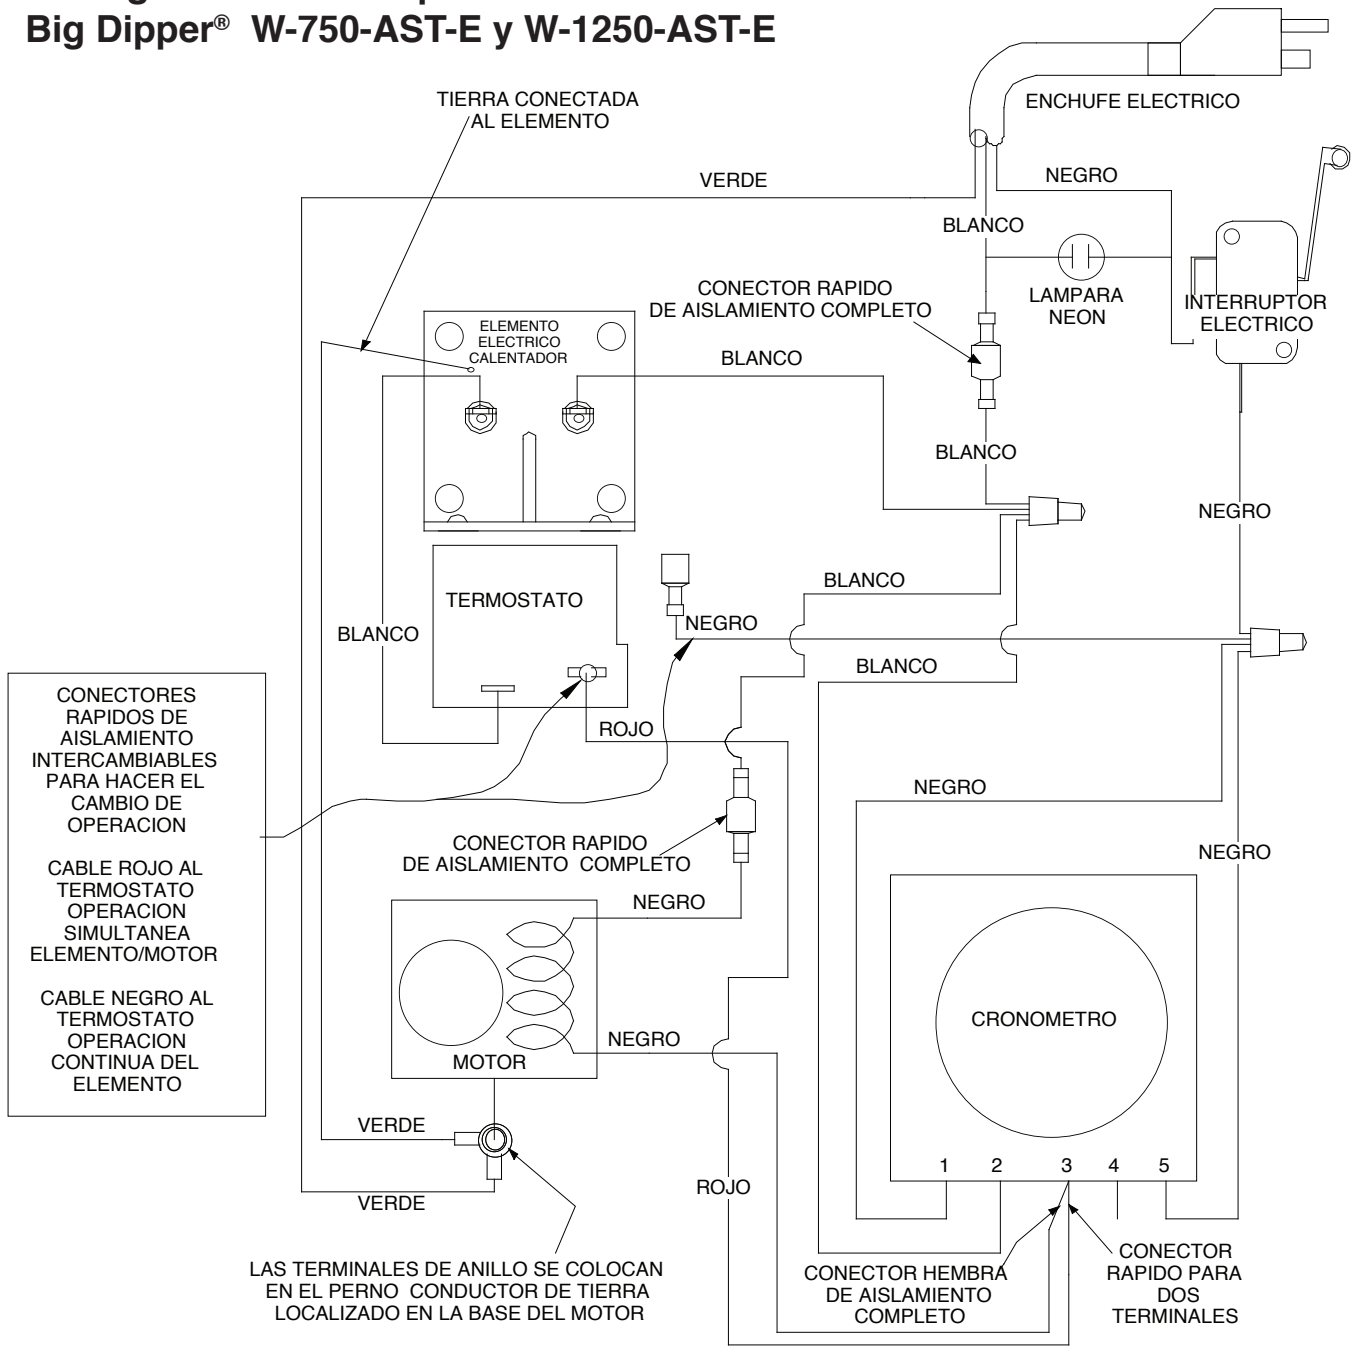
Big Dipper® W-750-AST-E y W-1250-AST-E

TIERRA CONECTADA AL ELEMENTO

ENCHUFE ELECTRICO

VERDE

NEGRO

BLANCO

CONECTOR RAPIDO DE AISLAMIENTO COMPLETO

LAMPARA NEON

INTERRUPTOR ELECTRICO

ELEMENTO ELECTRICO CALENTADOR

BLANCO

BLANCO

NEGRO

BLANCO

TERMOSTATO

NEGRO

BLANCO

BLANCO

CONECTORES RAPIDOS DE AISLAMIENTO INTERCAMBIABLES PARA HACER EL CAMBIO DE OPERACION

CABLE ROJO AL TERMOSTATO OPERACION SIMULTANEA ELEMENTO/MOTOR

CABLE NEGRO AL TERMOSTATO OPERACION CONTINUA DEL ELEMENTO

ROJO

NEGRO

CONECTOR RAPIDO DE AISLAMIENTO COMPLETO

NEGRO

NEGRO

CRONOMETRO

NEGRO

MOTOR

VERDE

1 2 3 4 5

ROJO

VERDE

LAS TERMINALES DE ANILLO SE COLOCAN EN EL PERNO CONDUCTOR DE TIERRA LOCALIZADO EN LA BASE DEL MOTOR

CONECTOR HEMBRA DE AISLAMIENTO COMPLETO

CONECTOR RAPIDO PARA DOS TERMINALES